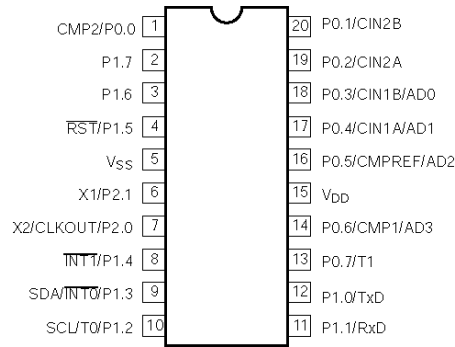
CMP2/P0.0 1
P1.7 2
P1.6 3
$\overline{RST}$/P1.5 4
$V_{SS}$ 5
X1/P2.1 6
X2/CLKOUT/P2.0 7
$\overline{INT1}$/P1.4 8
SDA/$\overline{INT0}$/P1.3 9
SCL/T0/P1.2 10

20 P0.1/CIN2B
19 P0.2/CIN2A
18 P0.3/CIN1B/AD0
17 P0.4/CIN1A/AD1
16 P0.5/CMPREF/AD2
15 $V_{DD}$
14 P0.6/CMP1/AD3
13 P0.7/T1
12 P1.0/TxD
11 P1.1/RxD